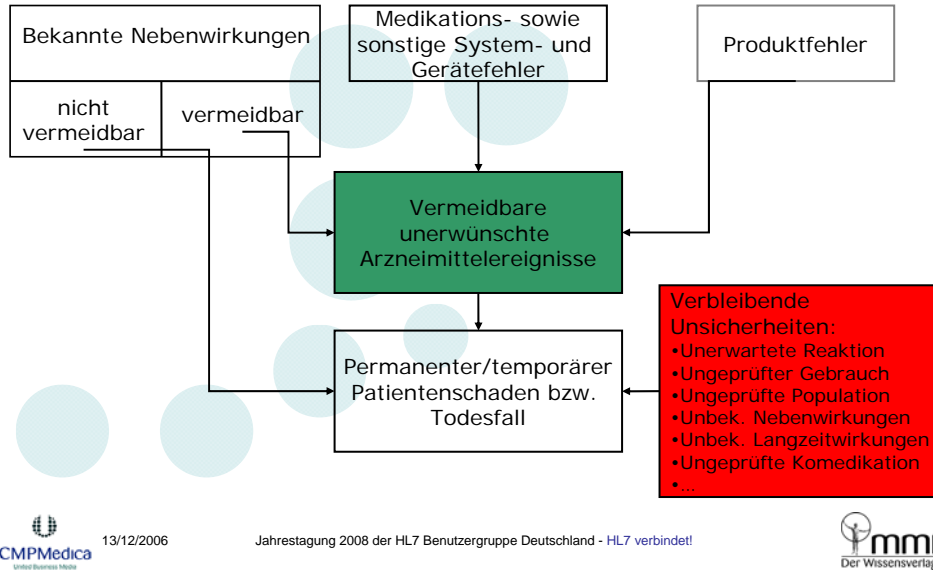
Bekannte Nebenwirkungen

nicht vermeidbar

vermeidbar

Medikations- sowie sonstige System- und Gerätefehler

Produktfehler

Vermeidbare unerwünschte Arzneimittelereignisse

Verbleibende Unsicherheiten:
•Unerwartete Reaktion
•Ungeprüfter Gebrauch
•Ungeprüfte Population
•Unbek. Nebenwirkungen
•Unbek. Langzeitwirkungen
•Ungeprüfte Komedikation
•...

Permanenter/temporärer Patientenschaden bzw. Todesfall

CMPMedica
United Business Media

13/12/2006

Jahrestagung 2008 der HL7 Benutzergruppe Deutschland - HL7 verbindet!

mmi
Der Wissensverlag